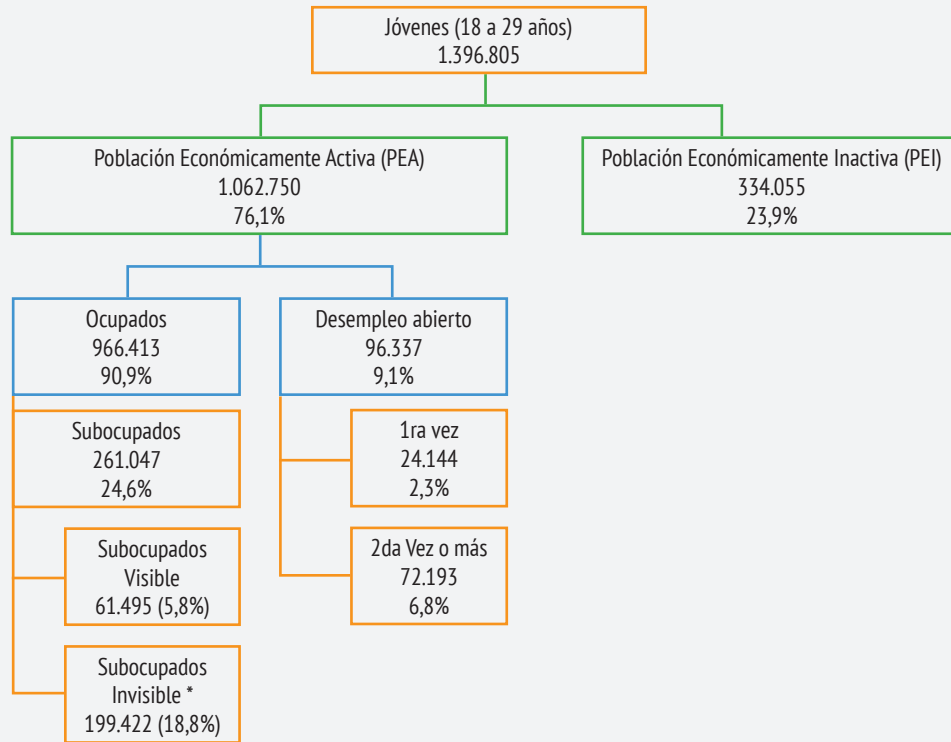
Jóvenes (18 a 29 años)
1.396.805

Población Económicamente Activa (PEA)
1.062.750
76,1%

Población Económicamente Inactiva (PEI)
334.055
23,9%

Ocupados
966.413
90,9%

Desempleo abierto
96.337
9,1%

Subocupados
261.047
24,6%

Subocupados
Visible
61.495 (5,8%)

Subocupados
Invisible *
199.422 (18,8%)

1ra vez
24.144
2,3%

2da Vez o más
72.193
6,8%